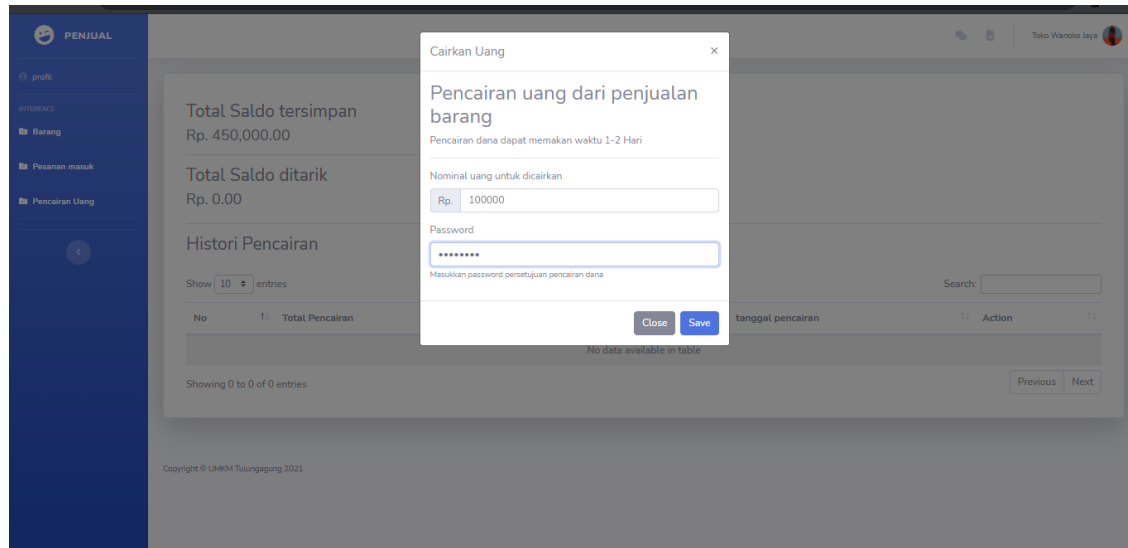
PENJUAL

profil

INTERFACE

Barang

Pesanan masuk

Pencairan Uang

Toko Wanoko Jaya

Total Saldo tersimpan
Rp. 450,000.00

Total Saldo ditarik
Rp. 0.00

Histori Pencairan

Show 10 entries

Search:

| No | Total Pencairan | tanggal pencairan | Action |
|---|---|---|---|
| No data available in table | | | |

Showing 0 to 0 of 0 entries

Previous Next

Copyright © UMKM Tulungagung 2021

Cairkan Uang ×

Pencairan uang dari penjualan barang

Pencairan dana dapat memakan waktu 1-2 Hari

Nominal uang untuk dicairkan

Rp. 100000

Password

••••••••

Masukkan password persetujuan pencairan dana

Close Save